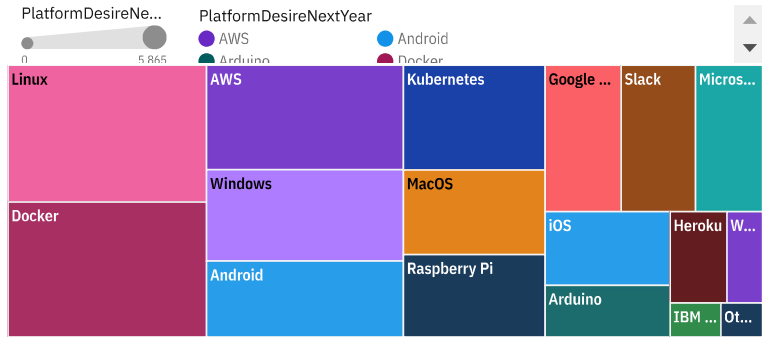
PlatformDesireNe...

0 5,865

PlatformDesireNextYear

AWS

Android

Arduino

Docker

Linux

Docker

AWS

Windows

Android

Kubernetes

MacOS

Raspberry Pi

Google ...

Slack

Micros...

iOS

Arduino

Heroku

W...

IBM ...

Ot...